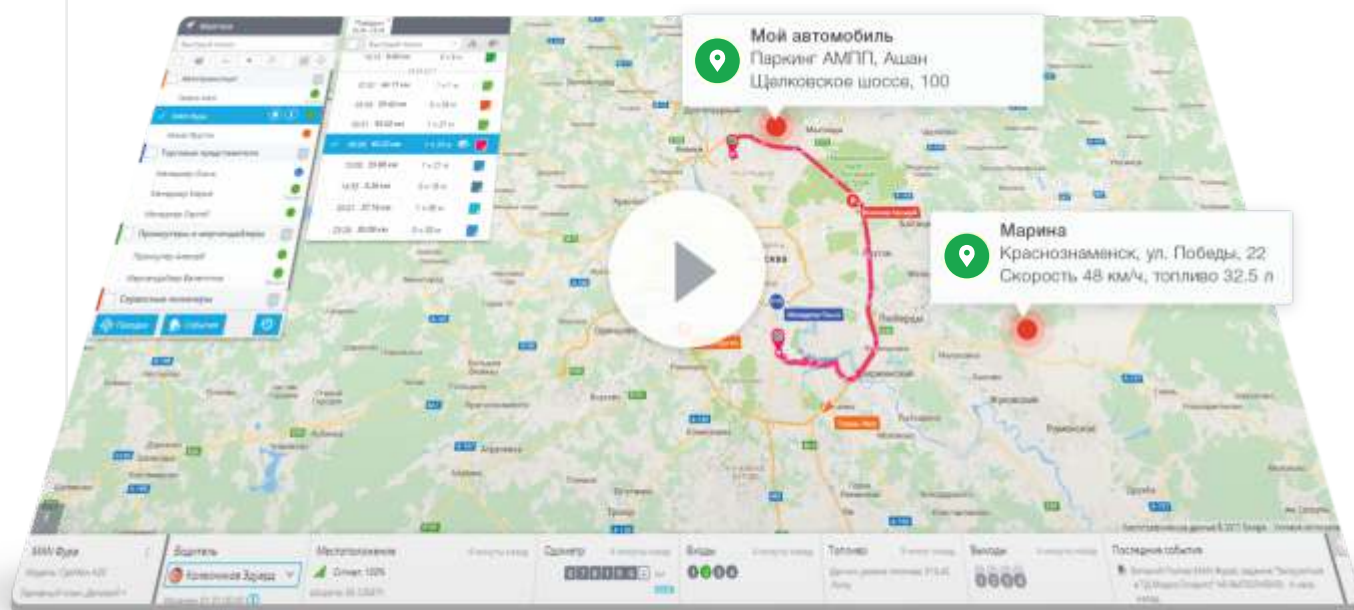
Мой автомобиль
Паркинг АМПП, Ашан
Щелковское шоссе, 100

Марина
Краснознаменск, ул. Победы, 22
Скорость 48 км/ч, топливо 32.5 л

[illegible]

MAN Фура
Водитель
Колесников Эдуард
Местоположение
Сигнал: 100%
Одометр
Входы
Топливо
Выходы
Последние события